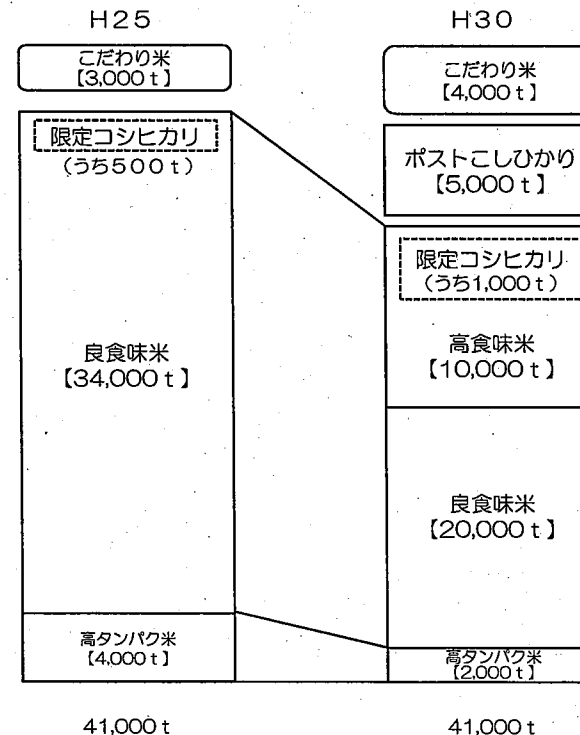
H25

こだわり米
【3,000 t】

限定コシヒカリ
（うち500 t）

良食味米
【34,000 t】

高タンパク米
【4,000 t】

41,000 t

H30

こだわり米
【4,000 t】

ポストこしひかり
【5,000 t】

限定コシヒカリ
（うち1,000 t）

高食味米
【10,000 t】

良食味米
【20,000 t】

高タンパク米
【2,000 t】

41,000 t